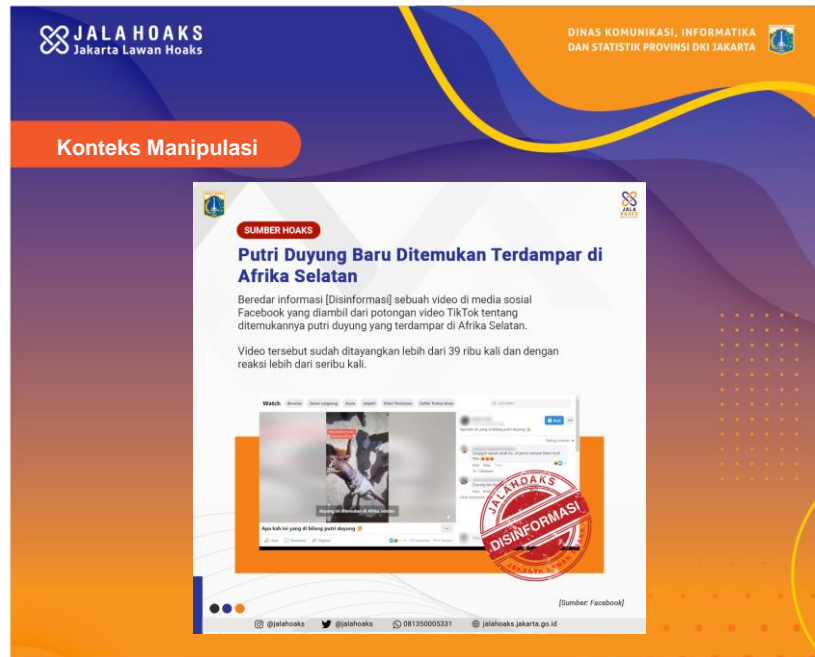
JALAHOAKS
Jakarta Lawan Hoaks

DINAS KOMUNIKASI, INFORMATIKA DAN STATISTIK PROVINSI DKI JAKARTA

Konteks Manipulasi

JALA HOAKS

SUMBER HOAKS

Putri Duyung Baru Ditemukan Terdampar di Afrika Selatan

Beredar informasi [Disinformasi] sebuah video di media sosial Facebook yang diambil dari potongan video TikTok tentang ditemukannya putri duyung yang terdampar di Afrika Selatan.

Video tersebut sudah ditayangkan lebih dari 39 ribu kali dan dengan reaksi lebih dari seribu kali.

Watch

duyung ini ditemukan di Afrika Selatan

Apa kah ini yang di bilang putri duyung

JALAHOAKS
DISINFORMASI
JAKARTA LAWAN HOAKS

[Sumber: Facebook]

@jalahoaks @jalahoaks 081350005331 jalahoaks.jakarta.go.id